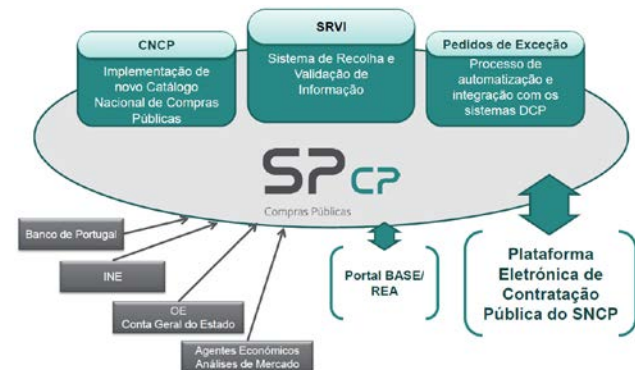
CNCP
Implementação de novo Catálogo Nacional de Compras Públicas

SRVI
Sistema de Recolha e Validação de Informação

Pedidos de Exceção
Processo de automatização e integração com os sistemas DCP

SPCP
Compras Públicas

Banco de Portugal

INE

OE
Conta Geral do Estado

Agentes Económicos
Análises de Mercado

Portal BASE/ REA

Plataforma Eletrónica de Contratação Pública do SNCP